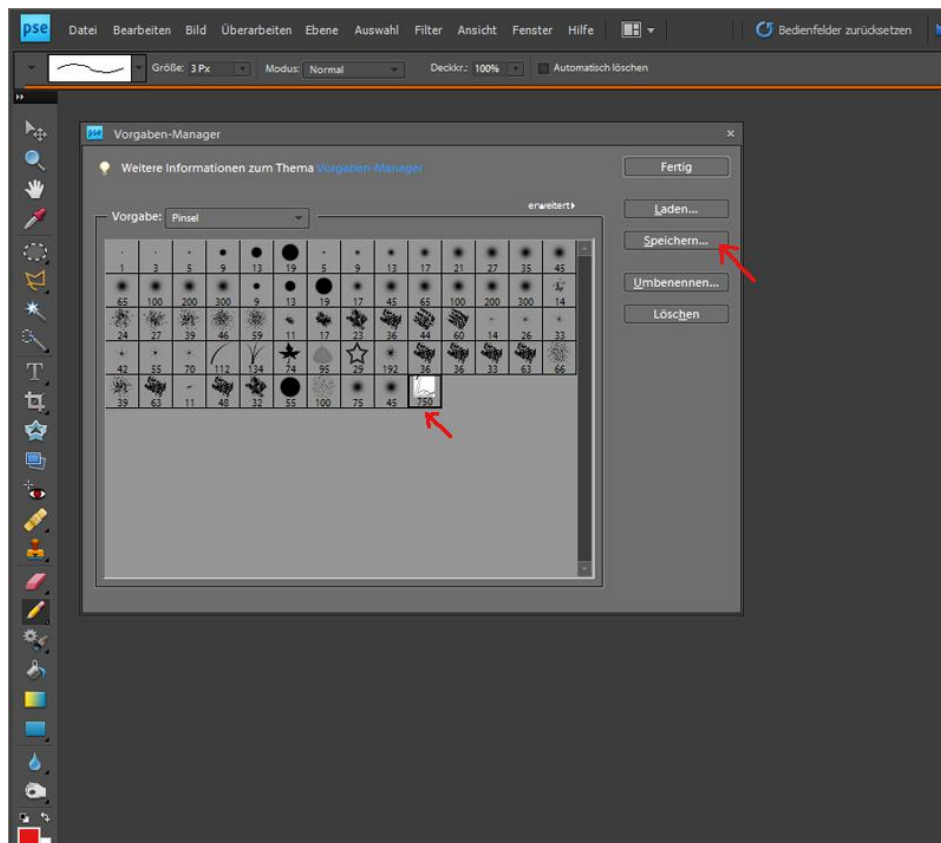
pse Datei Bearbeiten Bild Überarbeiten Ebene Auswahl Filter Ansicht Fenster Hilfe

Bedienfelder zurücksetzen

Größe: 3 Px Modus: Normal Deckkr.: 100% Automatisch löschen

Vorgaben-Manager

Weitere Informationen zum Thema Vorgaben-Manager

Vorgabe: Pinsel

erweitert

Fertig

Laden...

Speichern...

Umbenennen...

Löschen

1 3 5 9 13 19 5 9 13 17 21 27 35 45
65 100 200 300 9 13 19 17 45 65 100 200 300 14
24 27 39 46 59 11 17 23 36 44 60 14 26 33
42 55 70 112 134 74 95 29 192 36 36 33 63 66
39 63 11 48 32 55 100 75 45 750